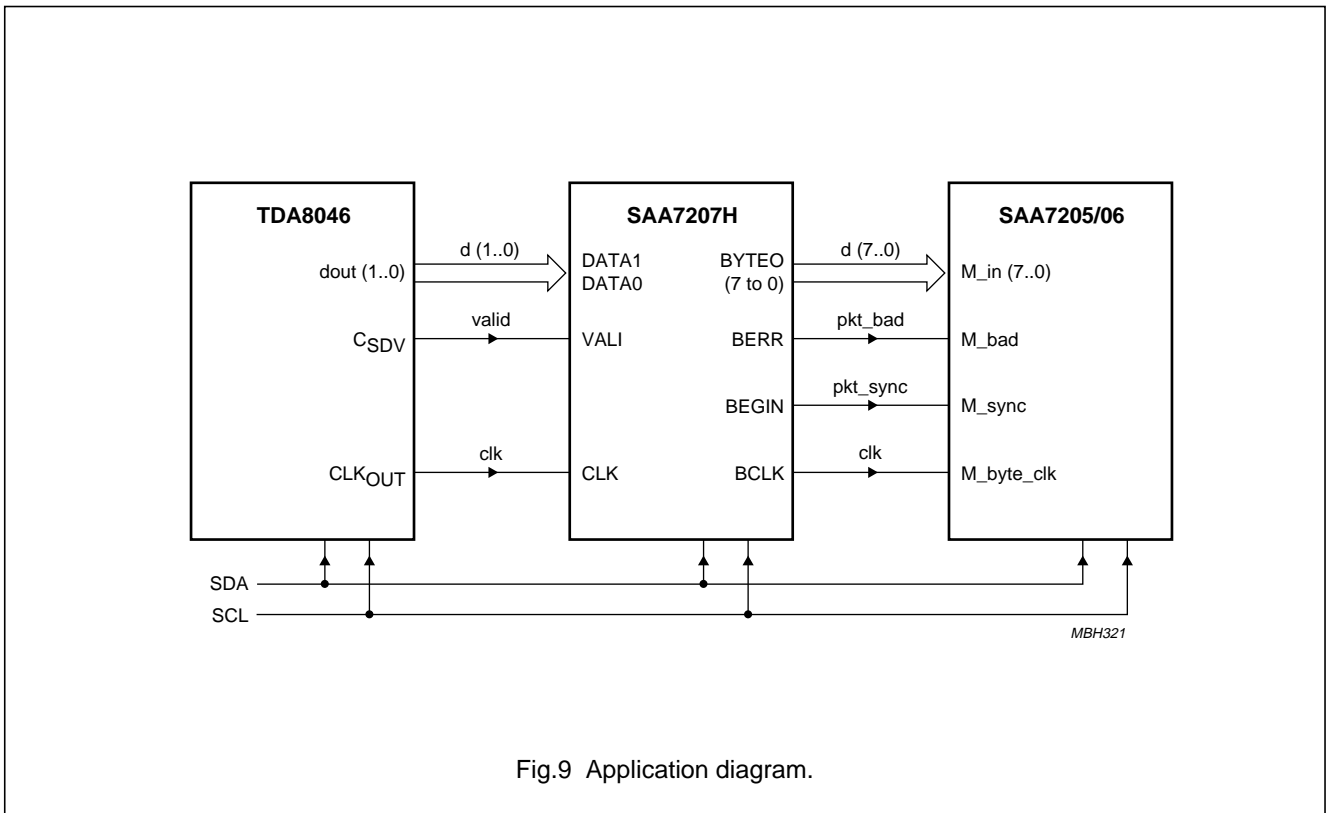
TDA8046

dout (1..0)

$C_{SDV}$

$CLK_{OUT}$

d (1..0)

valid

clk

SAA7207H

DATA1
DATA0

VALI

CLK

BYTEO
(7 to 0)

BERR

BEGIN

BCLK

d (7..0)

pkt_bad

pkt_sync

clk

SAA7205/06

M_in (7..0)

M_bad

M_sync

M_byte_clk

SDA

SCL

MBH321

Fig.9 Application diagram.